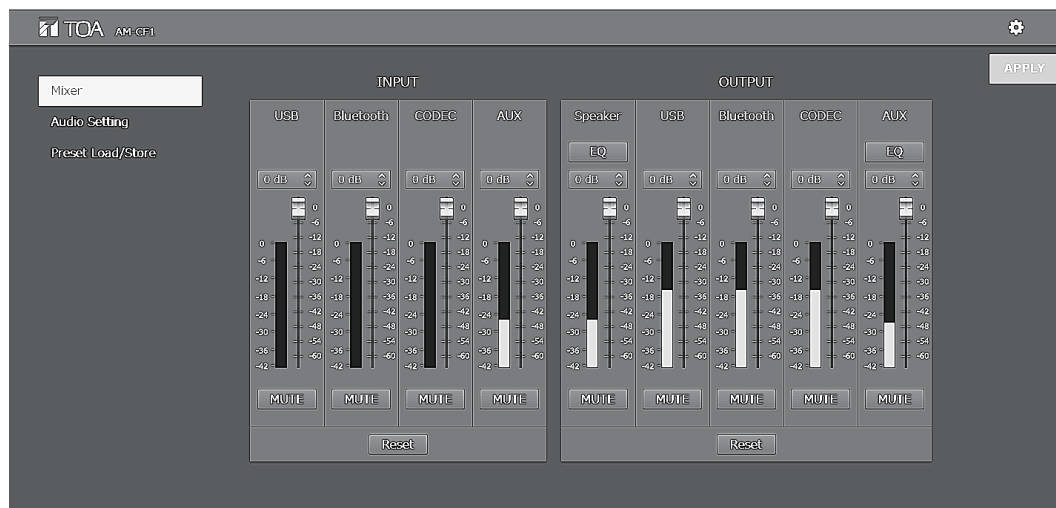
TOA AM-CF1

APPLY

Mixer
Audio Setting
Preset Load/Store

INPUT

USB
Bluetooth
CODEC
AUX

0 dB
0 dB
0 dB
0 dB

0 -6 -12 -18 -24 -30 -36 -42 -48 -54 -60
0 -6 -12 -18 -24 -30 -36 -42

MUTE
MUTE
MUTE
MUTE

Reset

OUTPUT

Speaker
USB
Bluetooth
CODEC
AUX

EQ
EQ

0 dB
0 dB
0 dB
0 dB
0 dB

MUTE
MUTE
MUTE
MUTE
MUTE

Reset